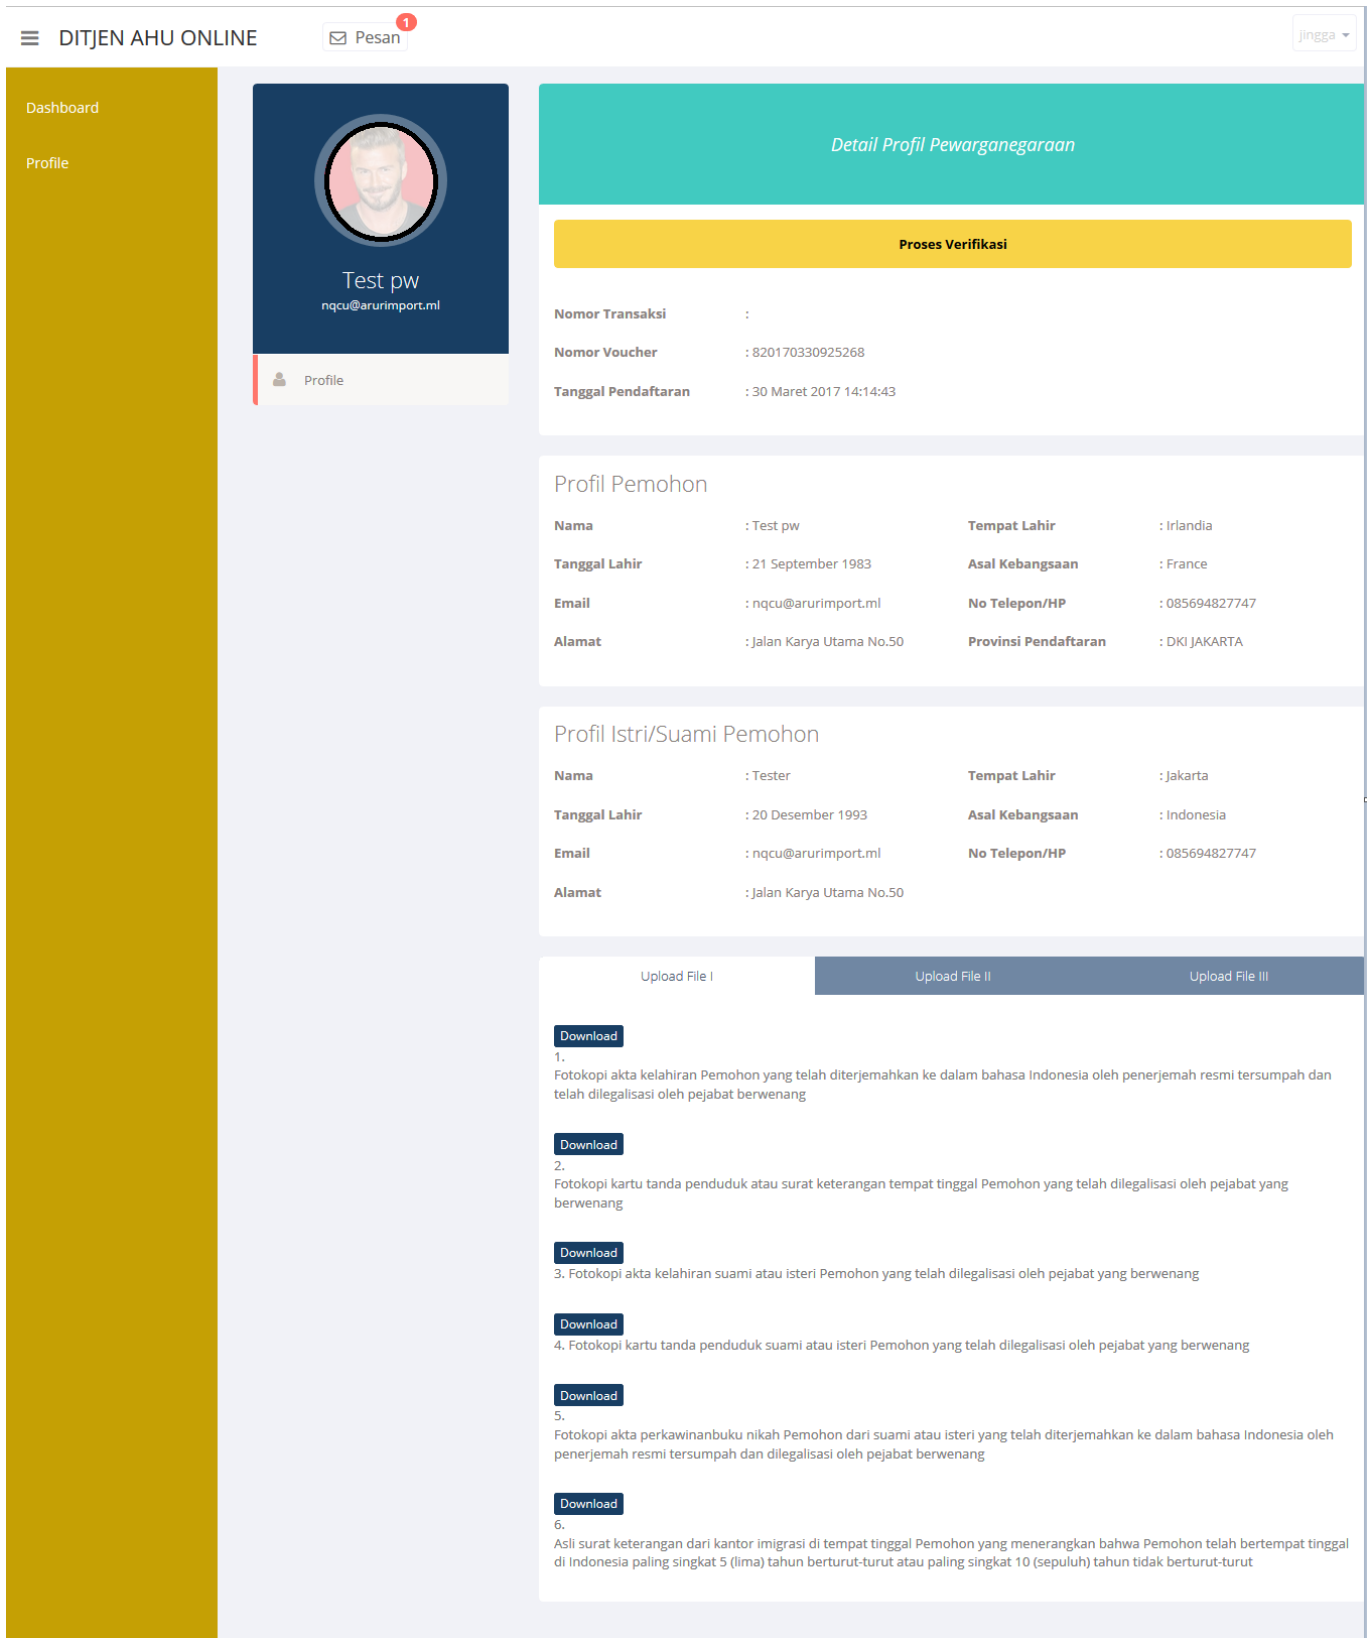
DITJEN AHU ONLINE

Pesan 1

jingga

Dashboard

Profile

Test pw
nqcu@arurimport.ml

Profile

Detail Profil Pewarganegaraan

Proses Verifikasi

Nomor Transaksi :

Nomor Voucher : 820170330925268

Tanggal Pendaftaran : 30 Maret 2017 14:14:43

Profil Pemohon

| Nama | : Test pw | Tempat Lahir | : Irlandia |
|---|---|---|---|
| Tanggal Lahir | : 21 September 1983 | Asal Kebangsaan | : France |
| Email | : nqcu@arurimport.ml | No Telepon/HP | : 085694827747 |
| Alamat | : Jalan Karya Utama No.50 | Provinsi Pendaftaran | : DKI JAKARTA |

Profil Istri/Suami Pemohon

| Nama | : Tester | Tempat Lahir | : Jakarta |
|---|---|---|---|
| Tanggal Lahir | : 20 Desember 1993 | Asal Kebangsaan | : Indonesia |
| Email | : nqcu@arurimport.ml | No Telepon/HP | : 085694827747 |
| Alamat | : Jalan Karya Utama No.50 | | |

Upload File I Upload File II Upload File III

Download
1.
Fotokopi akta kelahiran Pemohon yang telah diterjemahkan ke dalam bahasa Indonesia oleh penerjemah resmi tersumpah dan telah dilegalisasi oleh pejabat berwenang

Download
2.
Fotokopi kartu tanda penduduk atau surat keterangan tempat tinggal Pemohon yang telah dilegalisasi oleh pejabat yang berwenang

Download
3. Fotokopi akta kelahiran suami atau isteri Pemohon yang telah dilegalisasi oleh pejabat yang berwenang

Download
4. Fotokopi kartu tanda penduduk suami atau isteri Pemohon yang telah dilegalisasi oleh pejabat yang berwenang

Download
5.
Fotokopi akta perkawinanbuku nikah Pemohon dari suami atau isteri yang telah diterjemahkan ke dalam bahasa Indonesia oleh penerjemah resmi tersumpah dan dilegalisasi oleh pejabat berwenang

Download
6.
Asli surat keterangan dari kantor imigrasi di tempat tinggal Pemohon yang menerangkan bahwa Pemohon telah bertempat tinggal di Indonesia paling singkat 5 (lima) tahun berturut-turut atau paling singkat 10 (sepuluh) tahun tidak berturut-turut